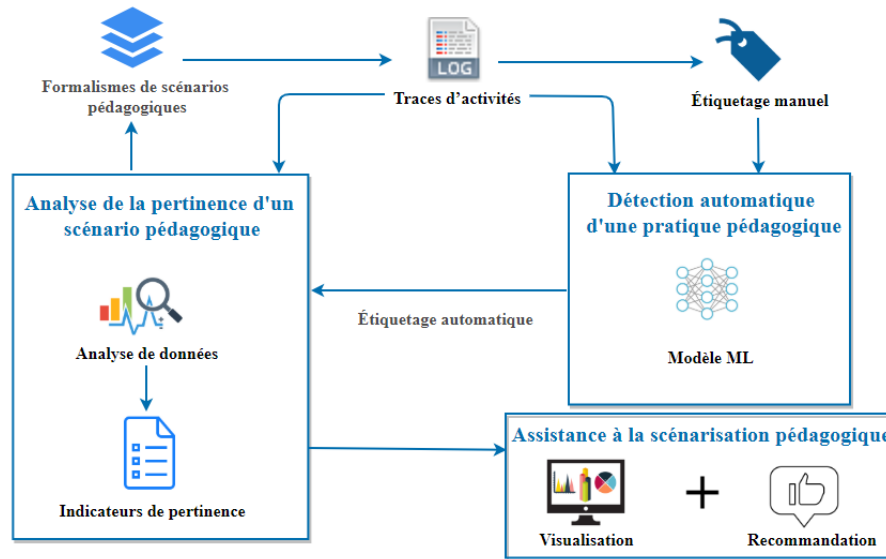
Formalismes de scénarios pédagogiques

LOG

Traces d'activités

Étiquetage manuel

Analyse de la pertinence d'un scénario pédagogique

Analyse de données

Indicateurs de pertinence

Étiquetage automatique

Détection automatique d'une pratique pédagogique

Modèle ML

Assistance à la scénarisation pédagogique

Visualisation

+

Recommandation